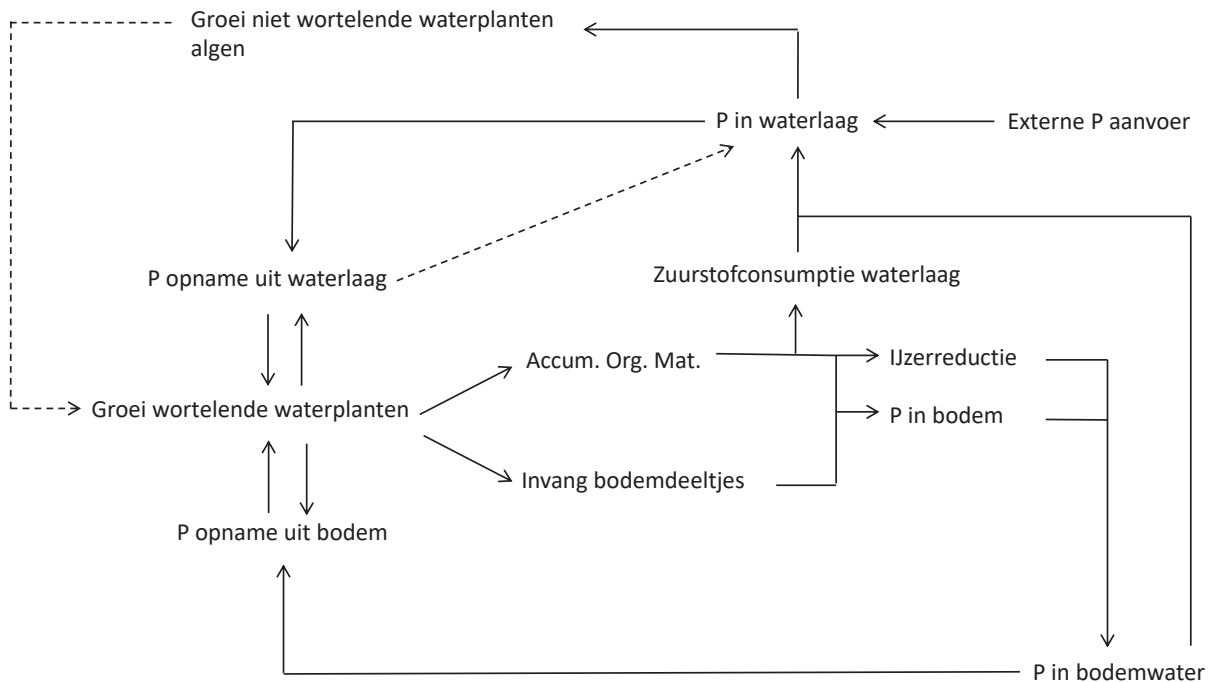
Groei niet wortelende waterplanten algen

P in waterlaag

Externe P aanvoer

P opname uit waterlaag

Zuurstofconsumptie waterlaag

Accum. Org. Mat.

IJzerreductie

Groei wortelende waterplanten

P in bodem

Invang bodemdeeltjes

P opname uit bodem

P in bodemwater